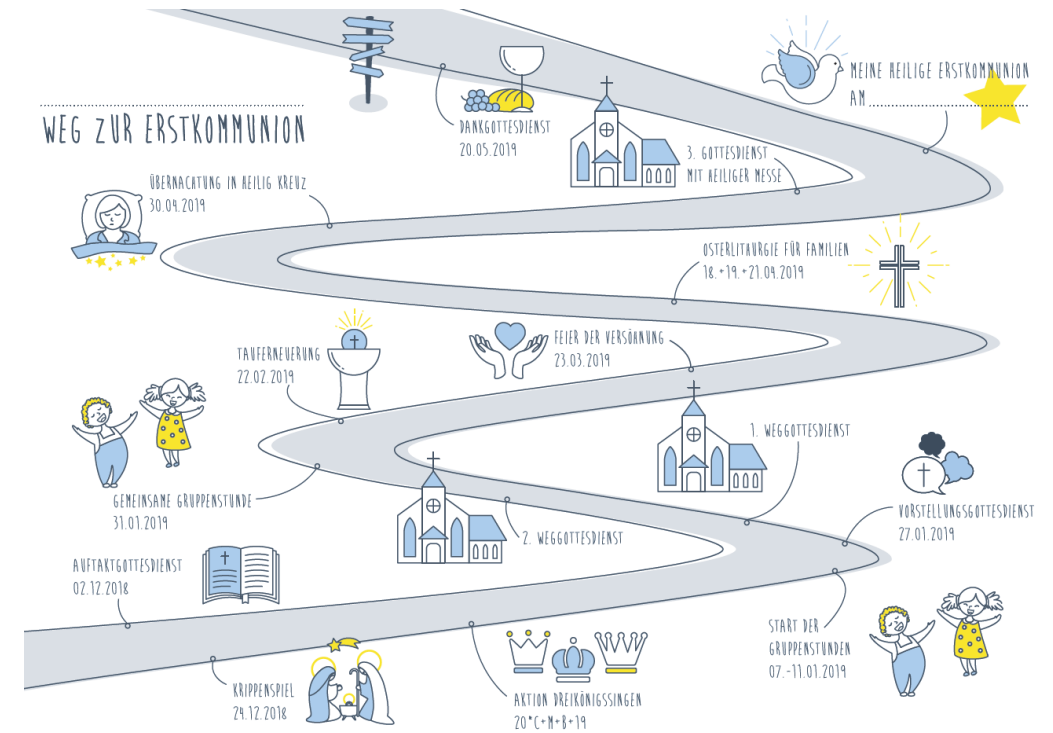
WEG ZUR ERSTKOMMUNION

MEINE HEILIGE ERSTKOMMUNION AM ..............................

DANKGOTTESDIENST
20.05.2019

3. GOTTESDIENST MIT HEILIGER MESSE

ÜBERNACHTUNG IN HEILIG KREUZ
30.04.2019

OSTERLITURGIE FÜR FAMILIEN
18.+19.+21.04.2019

TAUFERNEUERUNG
22.02.2019

FEIER DER VERSÖHNUNG
23.03.2019

1. WEGGOTTESDIENST

GEMEINSAME GRUPPENSTUNDE
31.01.2019

VORSTELLUNGSGOTTESDIENST
27.01.2019

2. WEGGOTTESDIENST

AUFTAKTGOTTESDIENST
02.12.2018

START DER GRUPPENSTUNDEN
07.-11.01.2019

KRIPPENSPIEL
24.12.2018

AKTION DREIKÖNIGSSINGEN
20*C+M+B+19